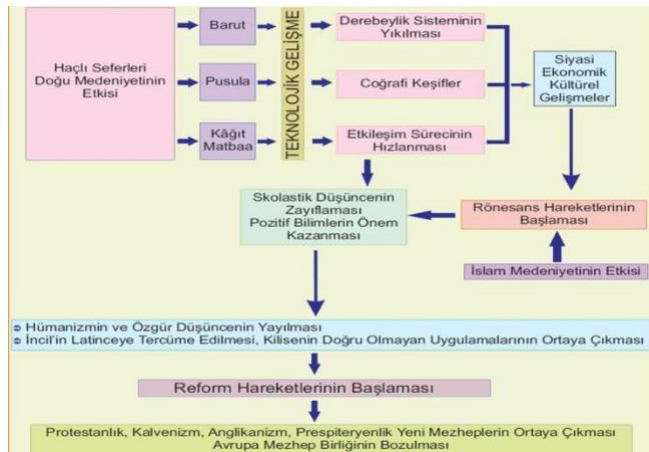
Haçlı Seferleri Doğu Medeniyetinin Etkisi

Barut

Pusula

Kâğıt Matbaa

TEKNOLOJİK GELİŞME

Derebeylik Sisteminin Yıkılması

Coğrafi Keşifler

Etkileşim Sürecinin Hızlanması

Siyasi Ekonomik Kültürel Gelişmeler

Skolastik Düşüncenin Zayıflaması Pozitif Bilimlerin Önem Kazanması

Rönesans Hareketlerinin Başlaması

İslam Medeniyetinin Etkisi

Hümanizmin ve Özgür Düşüncenin Yayılması
İncil'in Latinceye Tercüme Edilmesi, Kilisenin Doğru Olmayan Uygulamalarının Ortaya Çıkması

Reform Hareketlerinin Başlaması

Protestanlık, Kalvenizm, Anglikanizm, Prespiteryenlik Yeni Mezheplerin Ortaya Çıkması
Avrupa Mezhep Birliğinin Bozulması